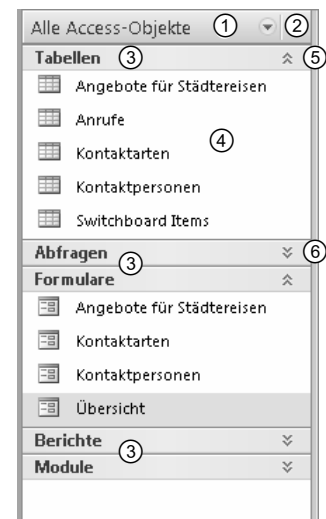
Alle Access-Objekte ① ②
Tabellen ③ ⑤
Angebote für Städtereisen
Anrufe ④
Kontaktarten
Kontaktpersonen
Switchboard Items
Abfragen ③ ⑥
Formulare
Angebote für Städtereisen
Kontaktarten
Kontaktpersonen
Übersicht
Berichte ③
Module